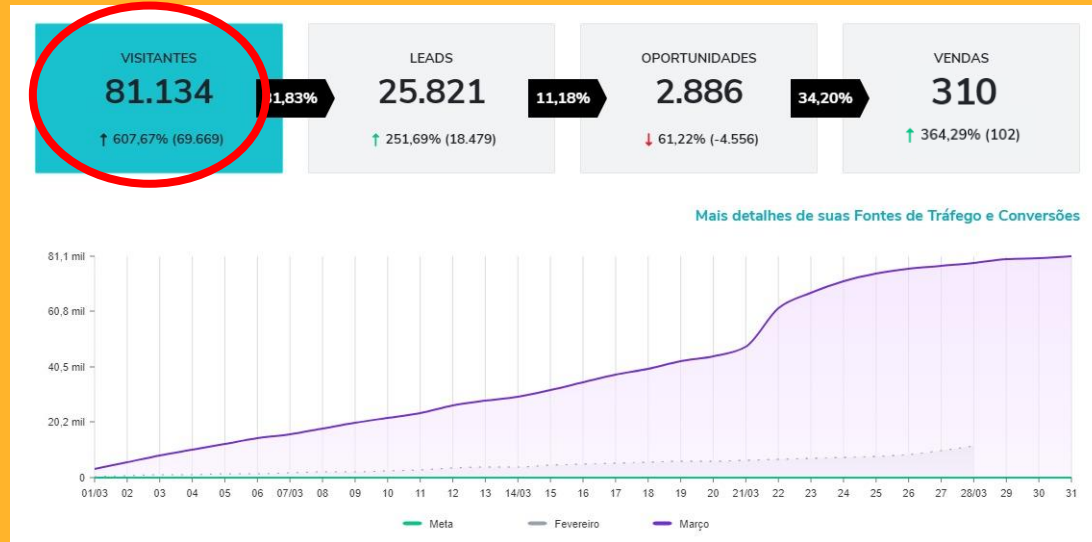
VISITANTES
81.134
↑ 607,67% (69.669)

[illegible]1,83%

LEADS
25.821
↑ 251,69% (18.479)

11,18%

OPORTUNIDADES
2.886
↓ 61,22% (-4.556)

34,20%

VENDAS
310
↑ 364,29% (102)

Mais detalhes de suas Fontes de Tráfego e Conversões

81,1 mil
60,8 mil
40,5 mil
20,2 mil
0

01/03 02 03 04 05 06 07/03 08 09 10 11 12 13 14/03 15 16 17 18 19 20 21/03 22 23 24 25 26 27 28/03 29 30 31

Meta Fevereiro Março